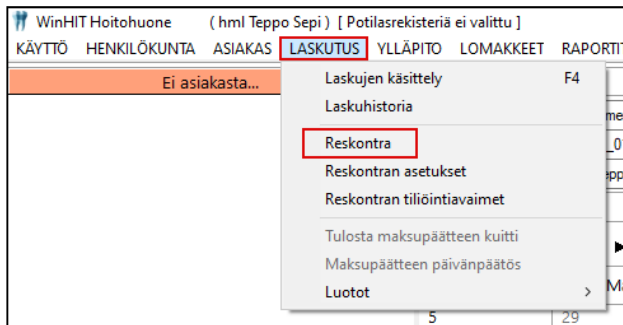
WinHIT Hoitohuone ( hml Teppo Sepi ) [ Potilasrekisteriä ei valittu ]

KÄYTTÖ HENKILÖKUNTA ASIAKAS LASKUTUS YLLÄPITO LOMAKKEET RAPORTIT

Ei asiakasta...

Laskujen käsittely F4
Laskuhistoria
Reskontra
Reskontran asetukset
Reskontran tiliöintiavaimet
Tulosta maksupäätteen kuitti
Maksupäätteen päivänpäätös
Luotot

me
_0
epp
Ma
5
29